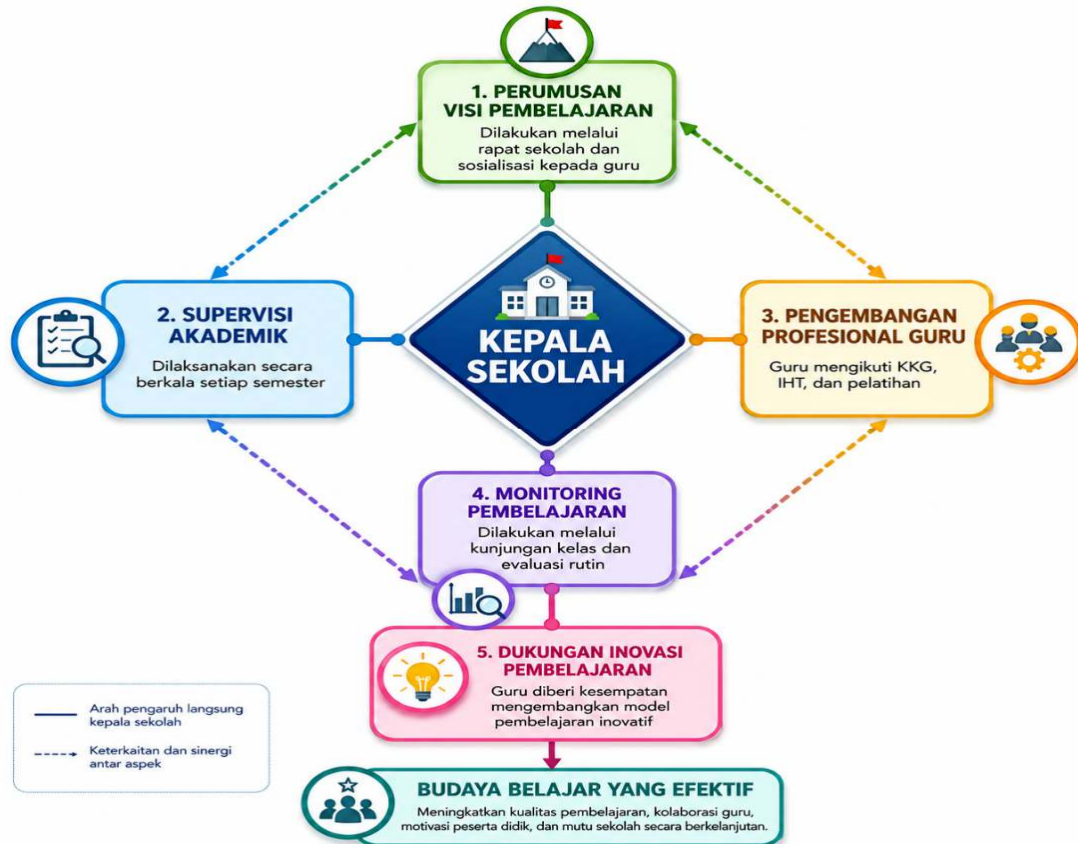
1. PERUMUSAN VISI PEMBELAJARAN
Dilakukan melalui rapat sekolah dan sosialisasi kepada guru

2. SUPERVISI AKADEMIK
Dilaksanakan secara berkala setiap semester

KEPALA SEKOLAH

3. PENGEMBANGAN PROFESIONAL GURU
Guru mengikuti KKG, IHT, dan pelatihan

4. MONITORING PEMBELAJARAN
Dilakukan melalui kunjungan kelas dan evaluasi rutin

5. DUKUNGAN INOVASI PEMBELAJARAN
Guru diberi kesempatan mengembangkan model pembelajaran inovatif

Arah pengaruh langsung kepala sekolah

Keterkaitan dan sinergi antar aspek

BUDAYA BELAJAR YANG EFEKTIF
Meningkatkan kualitas pembelajaran, kolaborasi guru, motivasi peserta didik, dan mutu sekolah secara berkelanjutan.